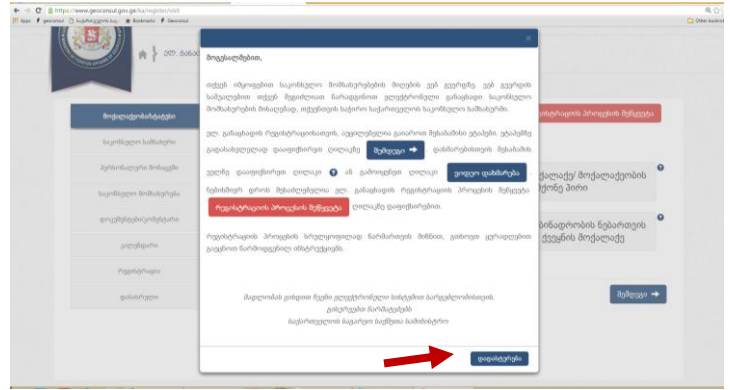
https://www.geoconsul.gov.ge/ka/register/visit

Apps geoconsul საკონსულო სა... Bookmarks Geoconsul

Other bookmarks

ელ. განაცხ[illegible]

მოქალაქეობისთვის

საკონსულო სამსახური

პერსონალური მონაცემი

საკონსულო მომსახურება

დოკუმენტებიტვირთვა

კალენდარი

რეგისტრაცია

დასრულება

×

მოგესალმებით,

თქვენ იმყოფებით საკონსულო მომსახურებების მიღების ვებ გვერდზე. ვებ გვერდის საშუალებით თქვენ შეგიძლიათ წარადგინოთ ელექტრონული განაცხადი საკონსულო მომსახურების მისაღებად, თქვენთვის სასურველ საქართველოს საკონსულო სამსახურში.

ელ. განაცხადის რეგისტრაციისთვის, აუცილებელია გაიაროთ შესაბამისი ეტაპები, ეტაპებზე გადასასვლელად დააჭირეთ ღილაკზე შემდეგი ➔ დასრულების შემთხვევაში

ვებზე დააჭიროთ ღილაკი ❶ ან გამოიყენეთ ღილაკი ვიდეო დახმარება

ნებისმიერ დროს შესაძლებელია ელ. განაცხადის რეგისტრაციის პროცესის შეწყვეტა რეგისტრაციის პროცესის შეწყვეტა ღილაკზე დაჭერით.

რეგისტრაციის პროცესის სრულყოფილად წარმართვის მიზნით, გთხოვთ ყურადღებით გაეცნოთ წარმოდგენილ ინსტრუქციებს.

მადლობას გიხდით ჩვენი ელექტრონული სისტემით სარგებლობისთვის.
გისურვებთ წარმატებას
საქართველოს საგარეო საქმეთა სამინისტრო

დადასტურება

რეგისტრაციის პროცესის შეწყვეტა

/ მოქალაქე/ მოქალაქეობის ქონე პირი

მინდობილობის ნებართვის ქვეყნის მოქალაქე

შემდეგი ➔